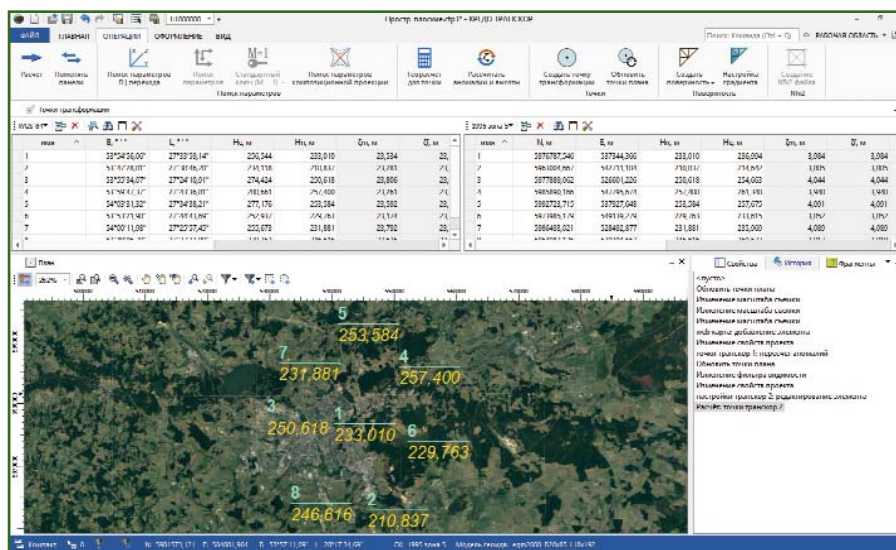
1:100000

Простр. преобразования* - КРЕДО ТРАНСКОР

ФАЙЛ ГЛАВНАЯ ОПЕРАЦИИ ОФОРМЛЕНИЕ ВИД

Поиск команд (Ctrl + Q) РАБОЧАЯ ОБЛАСТЬ

Расчет Поменять панели Поиск параметров П) перехода Поиск параметров Стандартный ключ (М-1) Поиск параметров квазиоднородной проекции Поиск параметров Геоцентр для точки Рассчитать аномалии и высоты Создать точку трансформации Обновить точки плана Точки Создать поверхность Настройки градиента Поверхность Создать ЦМ фигуры NN2

Точки трансформации

| имя | B, ° ' " | L, ° ' " | Hг, м | Hн, м | ζн, м | ζ |
|---|---|---|---|---|---|---|
| 1 | 55°34'36,00" | 27°33'29,14" | 236,344 | 233,010 | 23,334 | 23, |
| 2 | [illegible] | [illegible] | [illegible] | 210,837 | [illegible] | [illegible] |
| 3 | 55°25'34,07" | 27°34'10,01" | 274,424 | 250,618 | 23,806 | 23, |
| 4 | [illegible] | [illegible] | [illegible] | 257,400 | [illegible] | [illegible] |
| 5 | 54°03'31,32" | 27°34'38,21" | 277,176 | 253,584 | 23,592 | 23, |
| 6 | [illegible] | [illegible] | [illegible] | 229,763 | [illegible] | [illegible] |
| 7 | 54°00'11,08" | 27°27'37,43" | 255,673 | 231,881 | 23,792 | 23, |

| имя | N, м | E, м | Hг, м | Hн, м | ζн, м | ζ, м |
|---|---|---|---|---|---|---|
| 1 | 5976787,540 | 537344,300 | 233,010 | 236,094 | 3,084 | 3,084 |
| 2 | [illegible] | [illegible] | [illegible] | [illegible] | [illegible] | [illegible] |
| 3 | 5977889,062 | 538081,220 | 250,618 | 254,663 | 4,044 | 4,044 |
| 4 | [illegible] | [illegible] | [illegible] | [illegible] | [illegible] | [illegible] |
| 5 | 5992723,715 | 537927,648 | 253,584 | 257,673 | 4,001 | 4,001 |
| 6 | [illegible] | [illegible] | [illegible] | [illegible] | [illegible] | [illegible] |
| 7 | 5986408,021 | 528482,877 | 231,881 | 235,960 | 4,080 | 4,080 |

План

Свойства История Фрагменты

<пусто>
Обновить точки плана
Изменение масштаба съемки
Изменение масштаба съемки
Изменение масштаба съемки
Интерактивное добавление элемента
Изменение свойств проекта
точки трансфор 1: пересчет аномалий
Обновить точки плана
Изменение фильтра видимости
Изменение свойств проекта
пострийки трансфор 2: редактирование элемента
Расчёт точки трансфор 7

5 253,584
7 231,881
4 257,400
3 250,618
1 233,010
6 229,763
8 246,616
2 210,837